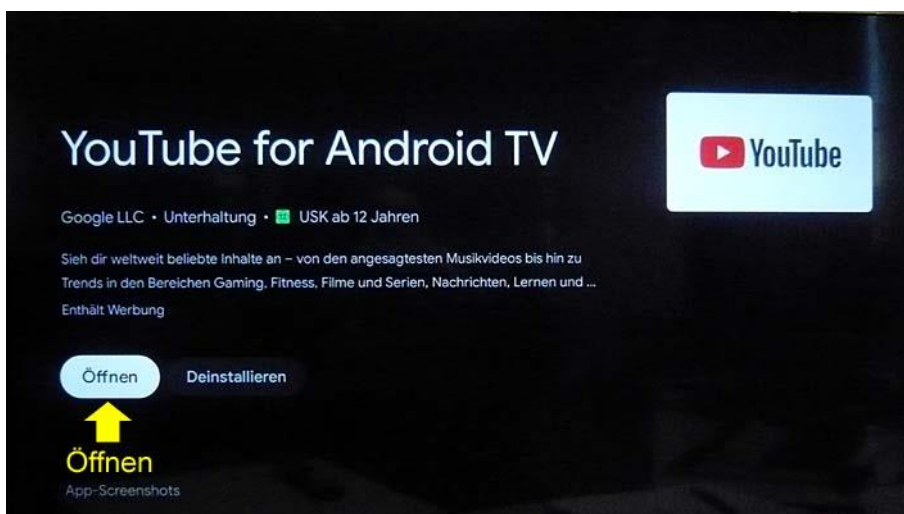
YouTube for Android TV

YouTube

Google LLC • Unterhaltung • USK ab 12 Jahren

Sieh dir weltweit beliebte Inhalte an – von den angesagtesten Musikvideos bis hin zu Trends in den Bereichen Gaming, Fitness, Filme und Serien, Nachrichten, Lernen und ...

Enthält Werbung

Öffnen

Deinstallieren

Öffnen

App-Screenshots